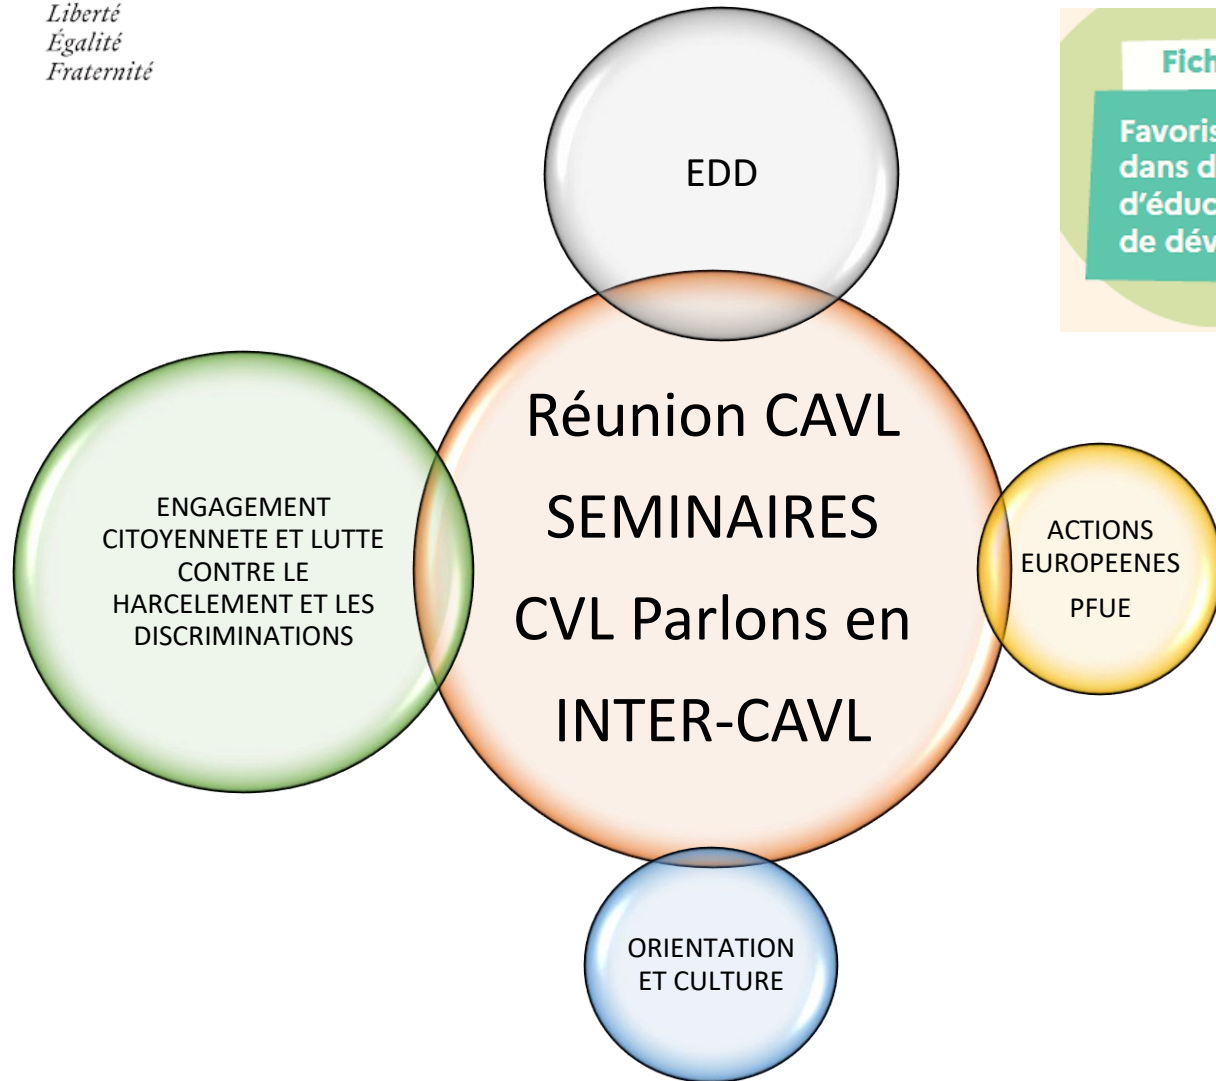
Liberté
Égalité
Fraternité

Fich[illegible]

Favoris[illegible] dans d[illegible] d'éduc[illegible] de dév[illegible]

EDD

Réunion CAVL
SEMINAIRES
CVL Parlons en
INTER-CAVL

ENGAGEMENT CITOYENNETE ET LUTTE CONTRE LE HARCELEMENT ET LES DISCRIMINATIONS

ACTIONS EUROPEENES
PFUE

ORIENTATION ET CULTURE